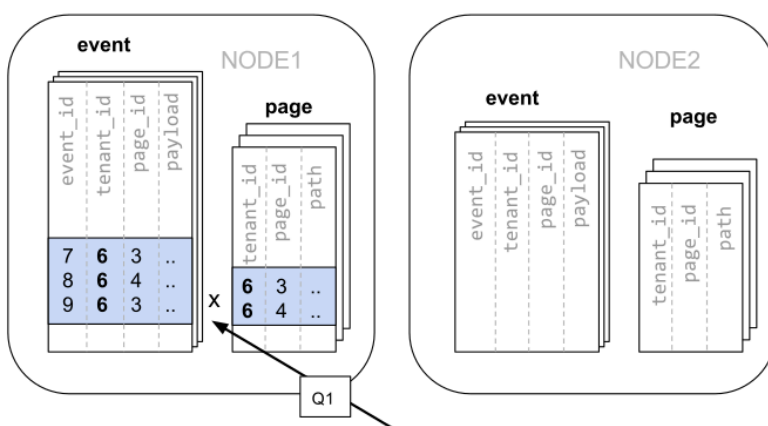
NODE1

event

| event_id | tenant_id | page_id | payload |
|---|---|---|---|
| 7 | **6** | 3 | .. |
| 8 | **6** | 4 | .. |
| 9 | **6** | 3 | .. |

page

| tenant_id | page_id | path |
|---|---|---|
| **6** | 3 | .. |
| **6** | 4 | .. |

x

Q1

NODE2

event

| event_id | tenant_id | page_id | payload |
|---|---|---|---|

page

| tenant_id | page_id | path |
|---|---|---|